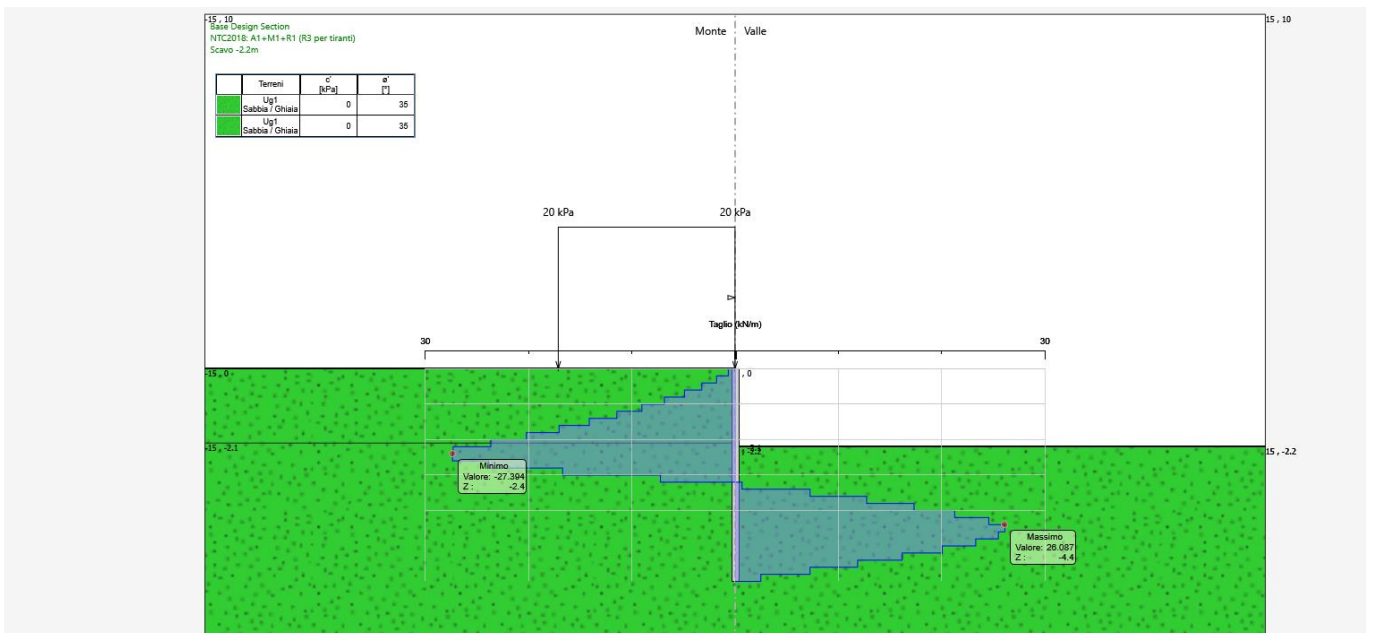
-15 , 10
Base Design Section
NTC2018: A1+M1+R1 (R3 per tiranti)
Scavo -2.2m

Monte Valle

15 , 10

| | Terreni | c' [kPa] | ø' [°] |
|---|---|---|---|
| | Ug1 Sabbia / Ghiaia | 0 | 35 |
| | Ug1 Sabbia / Ghiaia | 0 | 35 |

20 kPa
20 kPa

Taglio (kN/m)

30
30

-15 , 0
, 0

-15 , -2.1
-2.1
-2.2
15 , -2.2

Minimo
Valore: -27.394
Z : -2.4

Massimo
Valore: 26.087
Z : -4.4